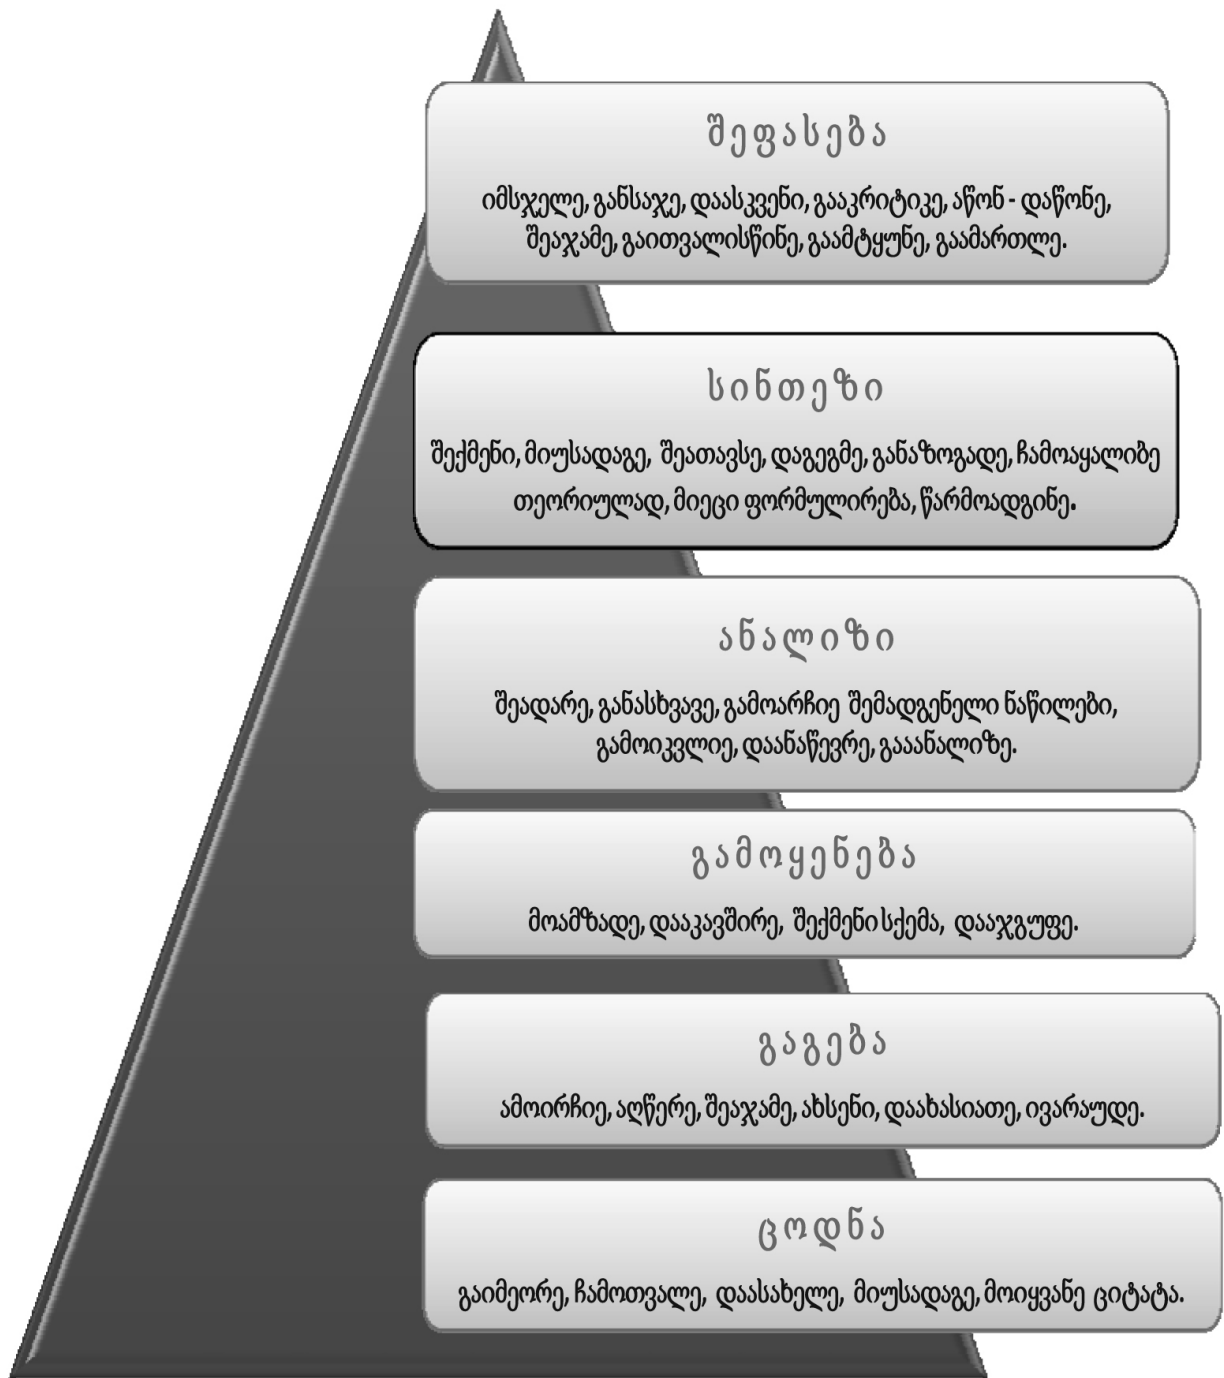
შეფასება

იმსჯელე, განსაჯე, დაასკვენი, გააკრიტიკე, აწონ - დაწონე, შეაჯამე, გაითვალისწინე, გაამტყუნე, გაამართლე.

სინთეზი

შექმენი, მიუსადაგე, შეათავსე, დაგეგმე, განაზოგადე, ჩამოაყალიბე თეორიულად, მიეცი ფორმულირება, წარმოადგინე.

ანალიზი

შეადარე, განასხვავე, გამოარჩიე შემადგენელი ნაწილები, გამოიკვლიე, დაანაწევრე, გააანალიზე.

გამოყენება

მოამზადე, დააკავშირე, შექმენი სქემა, დააჯგუფე.

გაგება

ამოირჩიე, აღწერე, შეაჯამე, ახსენი, დაახასიათე, ივარაუდე.

ცოდნა

გაიმეორე, ჩამოთვალე, დაასახელე, მიუსადაგე, მოიყვანე ციტატა.